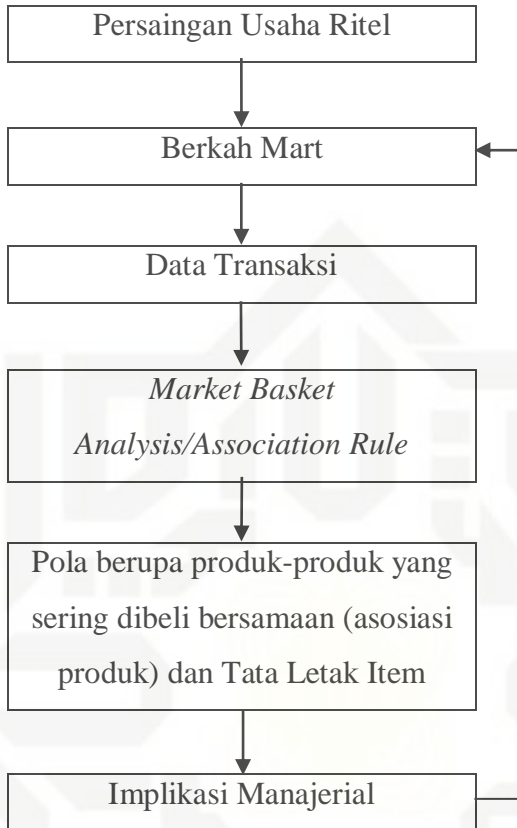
Persaingan Usaha Ritel

Berkah Mart

Data Transaksi

*Market Basket Analysis/Association Rule*

Pola berupa produk-produk yang sering dibeli bersamaan (asosiasi produk) dan Tata Letak Item

Implikasi Manajerial